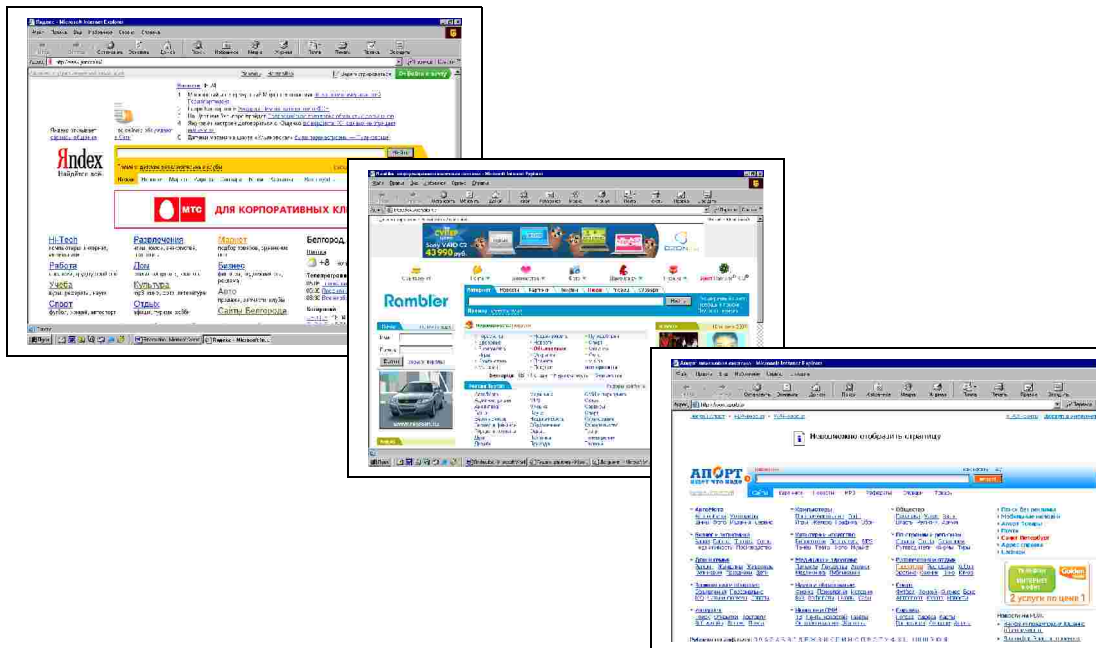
Яндекс - Microsoft Internet Explorer

Яndex
Найдётся всё

МТС ДЛЯ КОРПОРАТИВНЫХ КЛ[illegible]

Hi-Tech
Работа
Учеба
Спорт
Развлечения
Дом
Культура
Отдых
Маркет
Бизнес
Авто
Сайты Белгорода
Белгород

Rambler - Microsoft Internet Explorer

СУПЕР цена!
Sony VAIO C2
43990 руб.

Rambler

Найти!

Апорт - Microsoft Internet Explorer

Невозможно отобразить страницу

АПОРТ

найти

Сайты
Новости

2 услуги по цене 1